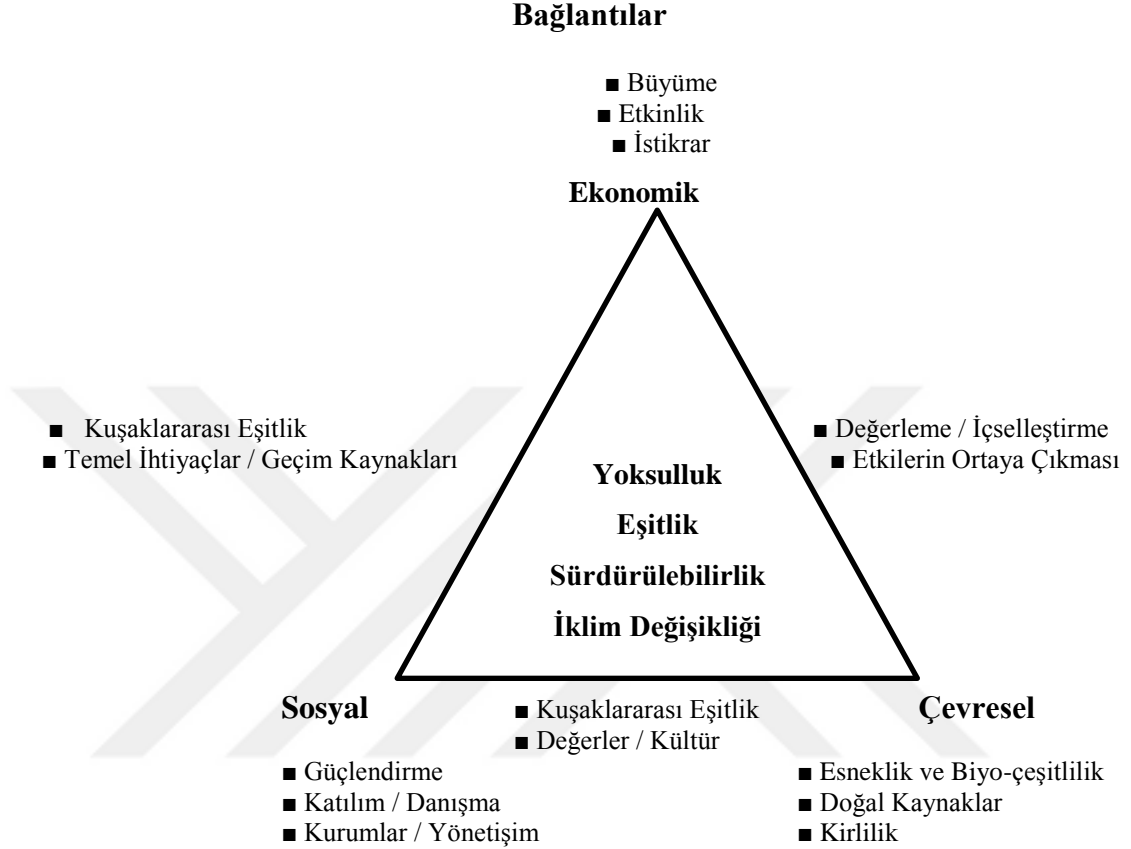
Bağlantılar

■ Büyüme
■ Etkinlik
■ İstikrar

Ekonomik

■ Kuşaklararası Eşitlik
■ Temel İhtiyaçlar / Geçim Kaynakları

■ Değerleme / İçselleştirme
■ Etkilerin Ortaya Çıkması

Yoksulluk
Eşitlik
Sürdürülebilirlik
İklim Değişikliği

Sosyal

■ Kuşaklararası Eşitlik
■ Değerler / Kültür

Çevresel

■ Güçlendirme
■ Katılım / Danışma
■ Kurumlar / Yönetişim

■ Esneklik ve Biyo-çeşitlilik
■ Doğal Kaynaklar
■ Kirlilik